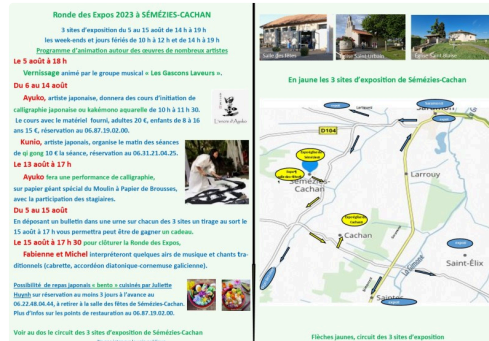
Ronde des Expos 2023 à SÉMÉZIES-CACHAN

3 sites d'exposition du 5 au 15 août de 14 h à 19 h
les week-ends et jours fériés de 10 h à 12 h et de 14 h à 19 h
Programme d'animation autour des œuvres de nombreux artistes

Le 5 août à 18 h
Vernissage animé par le groupe musical « Les Gascons Laveurs ».

Du 6 au 14 août
Ayuko, artiste japonaise, donnera des cours d'initiation de calligraphie japonaise ou kakémono aquarelle de 10 h à 11 h 30.
Le cours avec le matériel fourni, adultes 20 €, enfants de 8 à 16 ans 15 €, réservation au 06.87.19.02.00.

Kunio, artiste japonais, organise le matin des séances de qi gong 10 € la séance, réservation au 06.31.21.04.25.

Le 13 août à 17 h
Ayuko fera une performance de calligraphie, sur papier géant spécial du Moulin à Papier de Brousses, avec la participation des stagiaires.

Du 5 au 15 août
En déposant un bulletin dans une urne sur chacun des 3 sites un tirage au sort le 15 août à 17 h vous permettra peut être de gagner un cadeau.

Le 15 août à 17 h 30 pour clôturer la Ronde des Expos,
Fabienne et Michel interpréteront quelques airs de musique et chants traditionnels (cabrette, accordéon diatonique-cornemuse galicienne).

Possibilité de repas japonais « bento » cuisinés par Juliette Hoyeh sur réservation au moins 3 jours à l'avance au 06.22.48.04.44, à retirer à la salle des fêtes de Sémézies-Cachan.
Plus d'infos sur les points de restauration au 06.87.19.02.00.

Voir au dos le circuit des 3 sites d'exposition de Sémézies-Cachan

Salle des fêtes
Ferme Saint-Julien
Église Saint-Blaise

En jaune les 3 sites d'exposition de Sémézies-Cachan

D104
Sémézies-Cachan
Larrouy
Cachan
Saint-Élix
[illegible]

Flèches jaunes, circuit des 3 sites d'exposition